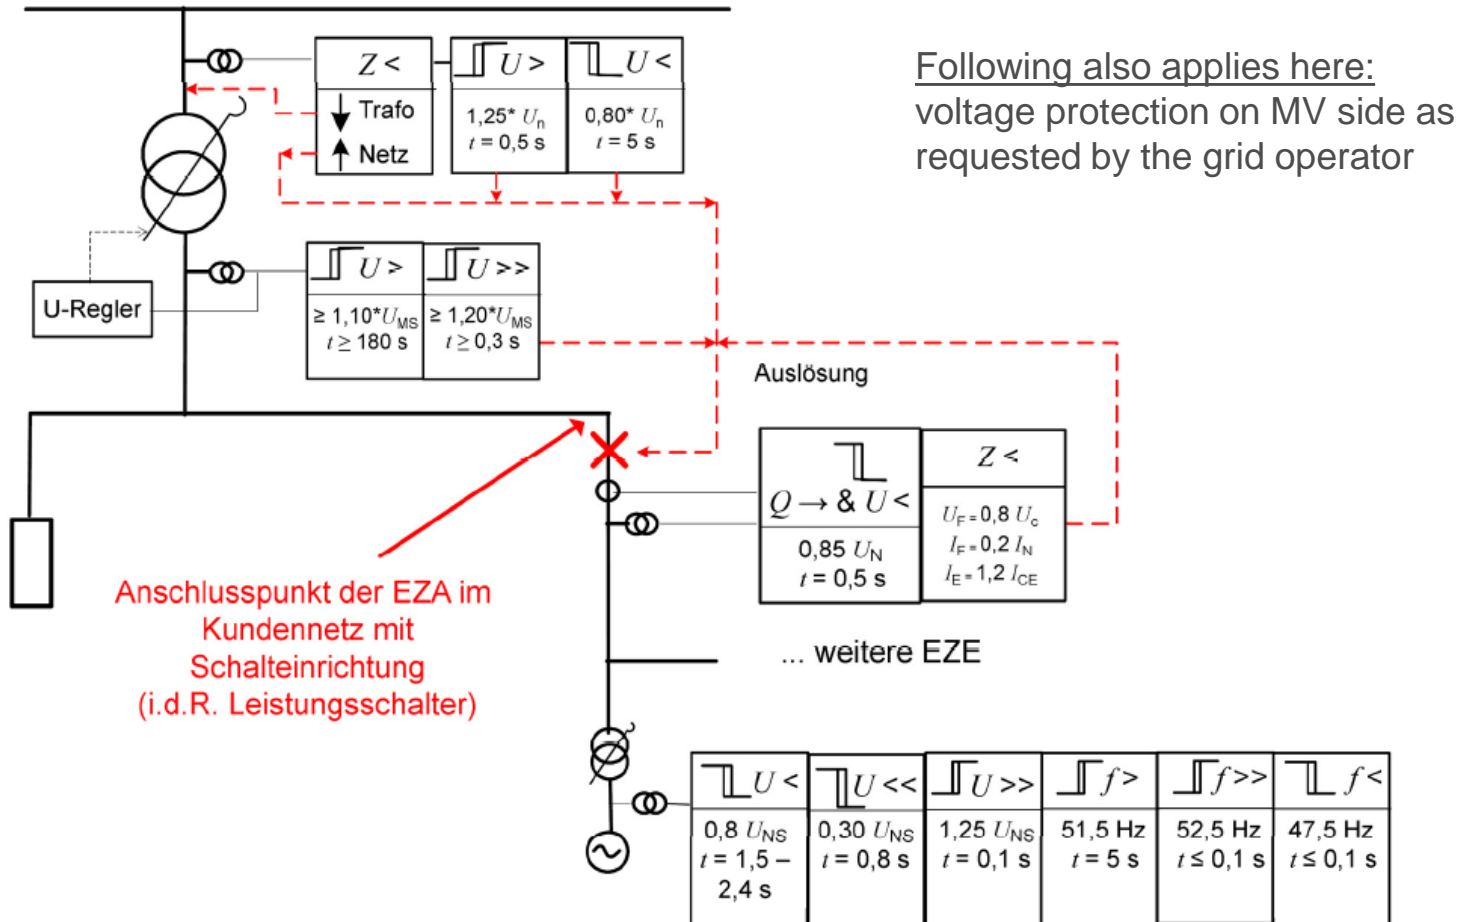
Following also applies here:
voltage protection on MV side as requested by the grid operator

$Z<$
Trafo
Netz

$U>$
1,25* $U_n$
$t$ = 0,5 s

$U<$
0,80* $U_n$
$t$ = 5 s

U-Regler

$U>$
≥ 1,10*$U_{MS}$
$t$ ≥ 180 s

$U>>$
≥ 1,20*$U_{MS}$
$t$ ≥ 0,3 s

Auslösung

$Q \rightarrow$ & $U<$
0,85 $U_N$
$t$ = 0,5 s

$Z<$
$U_F$ = 0,8 $U_c$
$I_F$ = 0,2 $I_N$
$I_E$ = 1,2 $I_{CE}$

Anschlusspunkt der EZA im Kundennetz mit Schalteinrichtung (i.d.R. Leistungsschalter)

... weitere EZE

$U<$
0,8 $U_{NS}$
$t$ = 1,5 – 2,4 s

$U<<$
0,30 $U_{NS}$
$t$ = 0,8 s

$U>>$
1,25 $U_{NS}$
$t$ = 0,1 s

$f>$
51,5 Hz
$t$ = 5 s

$f>>$
52,5 Hz
$t$ ≤ 0,1 s

$f<$
47,5 Hz
$t$ ≤ 0,1 s